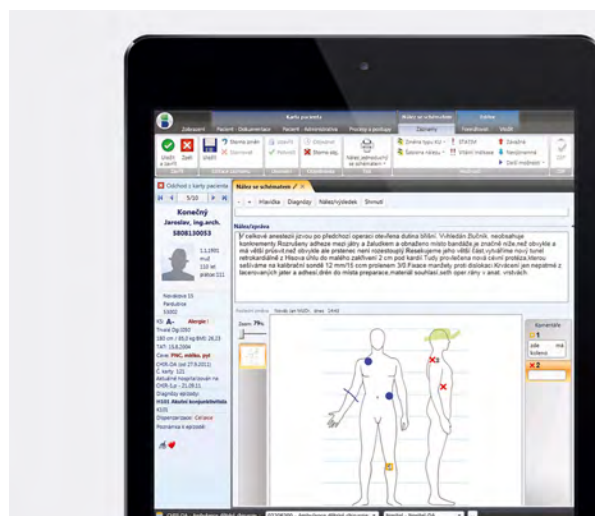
Karta pacienta

Zobrazení Pacient - Dokumentace Pacient - Administrativa Procesy a postupy Záznamy Formátování Vložit

Uložit a zavřít Zavřít Uložit Stornovat Uzavřít Otevřít Stornovat Stornovat záp. Nález zdravotnické se schématem Změna typu KU STATIM Závažné Nevýznamné Soukromý záznam Interní záznam Zavřít možnosti

Odchod z karty pacienta

5/10

Konečný
Jaroslav, Ing.arch.
5808130053

1.1.1951
muž
110 kč
pobyt 111

Nerudova 15
Pardubice
53002

Alergie!

Trvalé Dg: D50
180 cm / 65,0 kg BMI: 26,23
TAT: 15.8.2004
Cévní: FNC, mléko, pyl
CHOB.OA (od 27.9.2011)
C. karty: 121
Aktuální hospitalizace na CHIR-1,p - 21.09.11
Diagnózy epizody:
H101 Akutní konjunktivitida
K101
Dispenzarizace: Cévní
Poznámka k epizodě:

Nález se schématem

Hlavička Diagnózy Nález/výsledek Shrnutí

Nález/zpráva

V celkové anestezii jsvou po předchozí operaci otevřena dutina břišní. Vyhledán žlučník, neobsahuje konkrementy. Rozrušeny adheze mezi játry a žaludkem a obnaženo místo bandáže je značně níže, než obvykle a má větší průsvit, než obvykle ale prstenec není rozestoupý. Resekujeme jeho větší část vytváříme nový tunel retrokardiálně z Hisova úhlu do malého zakřivení 2 cm pod kardií. Tudy protlačena nová cévní protéza, kterou sešíváme na kalibrační sondě 12 mm/15 cm prolenem 3/0. Fixace manžety proti dislokaci. Krvácení jen nepatrné z lacerovaných jater a adhesí, drén do místa preparace, materiál souhlasí, zeh oper rány v anat. vrstvách

Zoom: 79%

Komentáře

1
ale má koleno

2